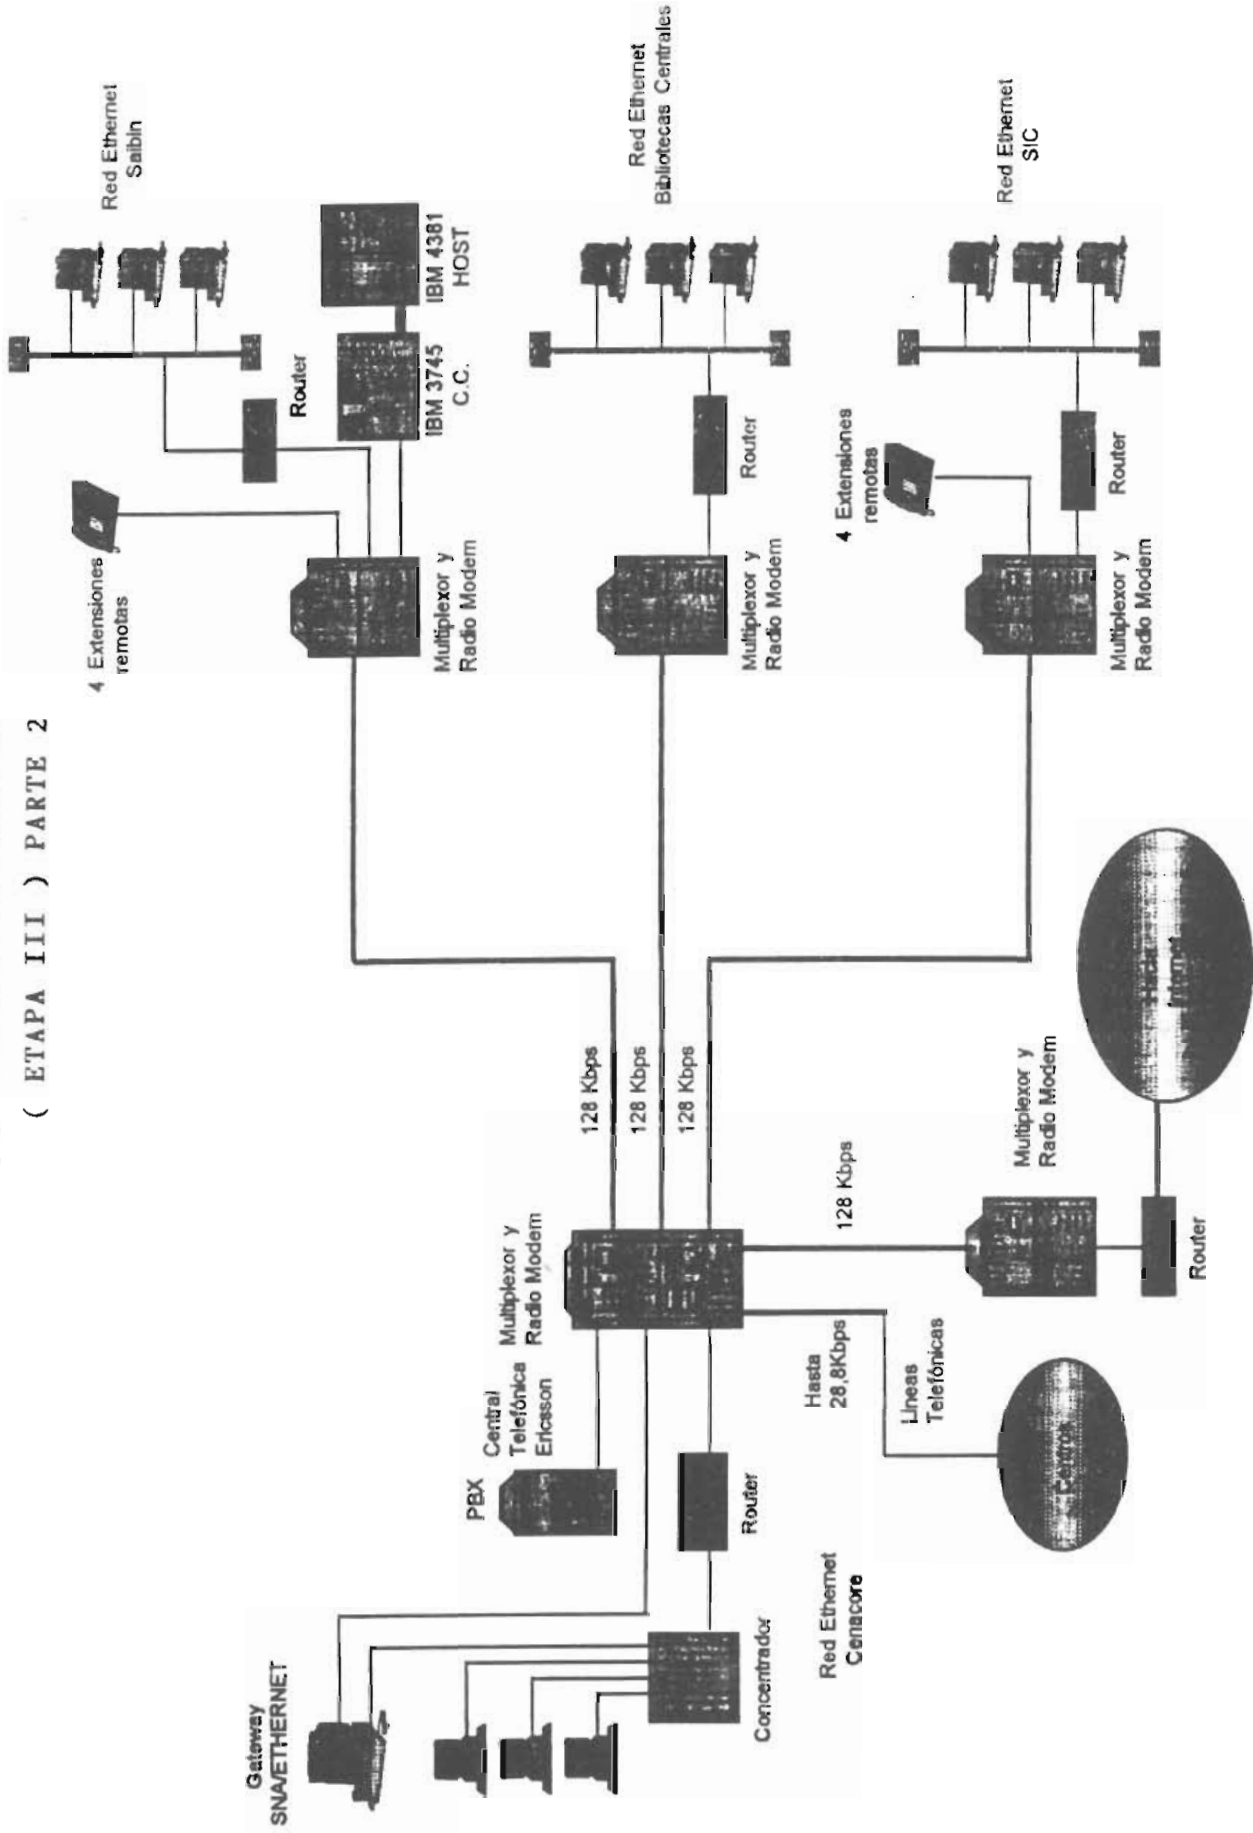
( ETAPA III ) PARTE 2

Red Ethernet Saibin

Router

IBM 3745 C.C.

IBM 4381 HOST

4 Extensiones remotas

Multiplexor y Radio Modem

Red Ethernet Bibliotecas Centrales

Router

Multiplexor y Radio Modem

Red Ethernet SIC

4 Extensiones remotas

Router

Multiplexor y Radio Modem

128 Kbps

128 Kbps

128 Kbps

128 Kbps

Multiplexor y Radio Modem

Router

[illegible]

Multiplexor y Radio Modem

PBX

Central Telefónica Ericsson

Hasta 28,8Kbps

Lineas Telefónicas

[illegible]

Router

Red Ethernet Cenacore

Gateway SNA/ETHERNET

Concentrador